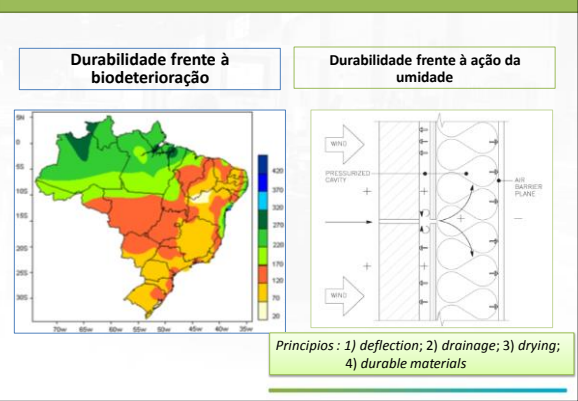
Durabilidade frente à biodeterioração

Durabilidade frente à ação da umidade

5N
0
5S
10S
15S
20S
25S
30S
70w
65w
60w
55w
50w
45w
40w
35w

420
370
320
270
220
170
120
70
20

WIND
PRESSURIZED CAVITY
AIR BARRIER PLANE
WIND
+
+
+
−

Princípios : 1) deflection; 2) drainage; 3) drying; 4) durable materials